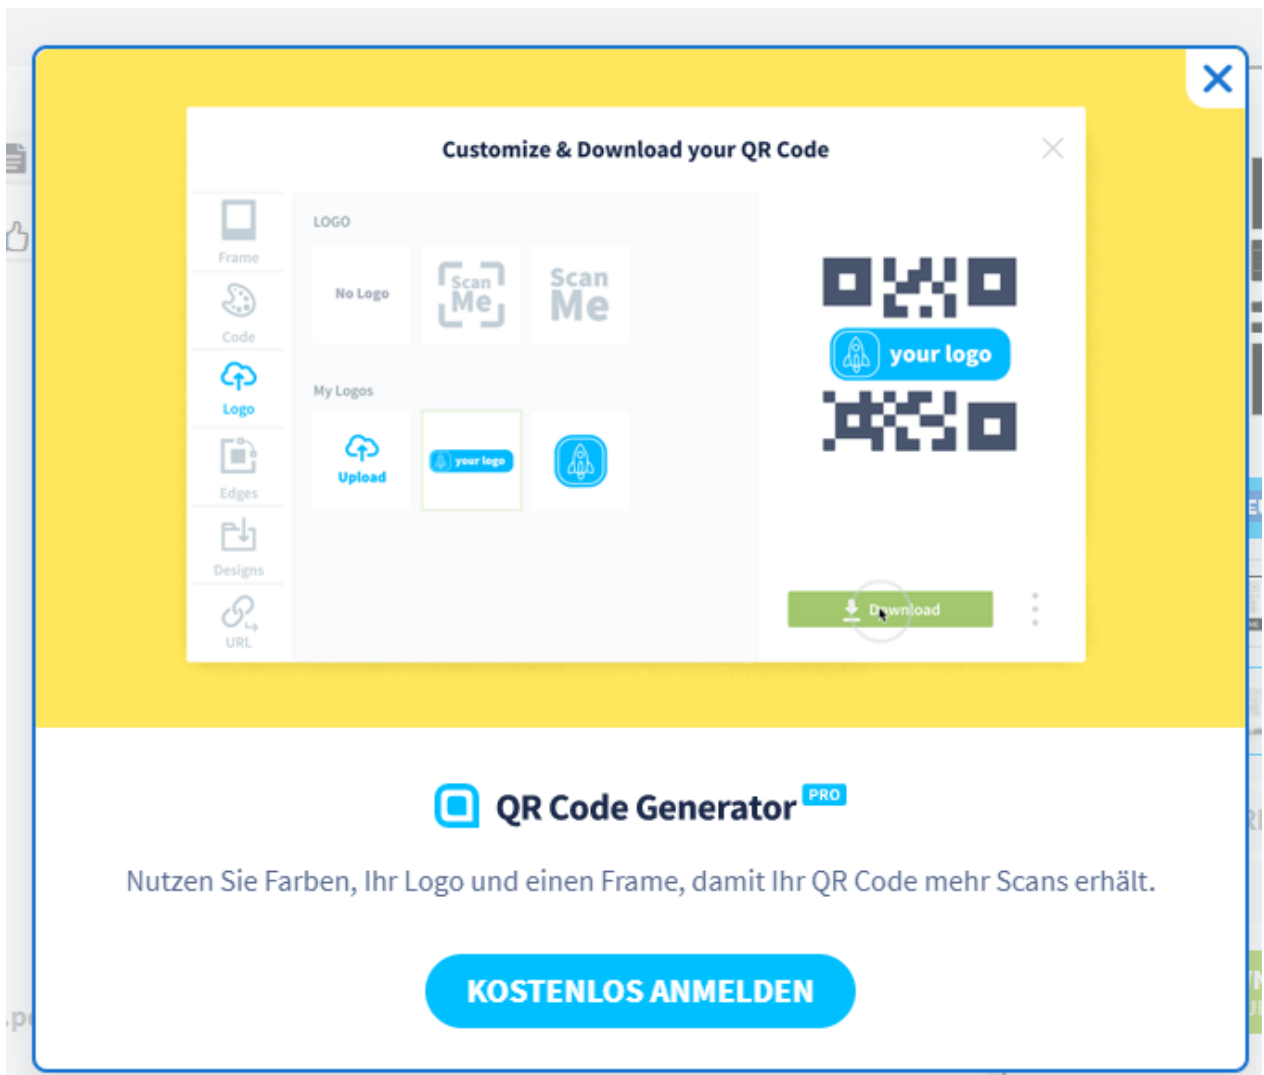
Customize & Download your QR Code

Frame
Code
Logo
Edges
Designs
URL

LOGO
No Logo
Scan Me
Scan Me

My Logos
Upload
your logo

your logo

Download

QR Code Generator PRO

Nutzen Sie Farben, Ihr Logo und einen Frame, damit Ihr QR Code mehr Scans erhält.

KOSTENLOS ANMELDEN